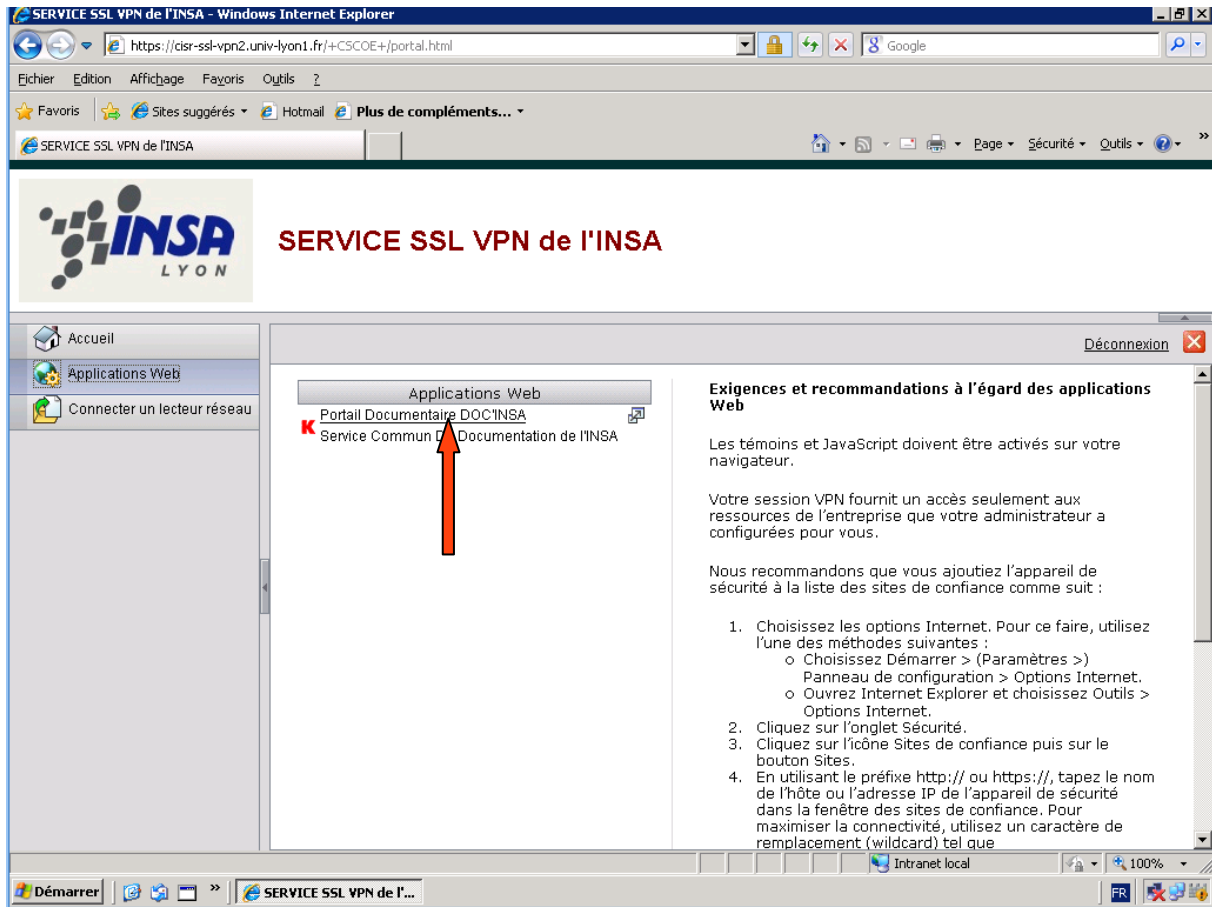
SERVICE SSL VPN de l'INSA - Windows Internet Explorer

https://cisr-ssl-vpn2.univ-lyon1.fr/+CSCOE+/portal.html

Google

Fichier Edition Affichage Favoris Outils ?

Favoris Sites suggérés Hotmail Plus de compléments...

SERVICE SSL VPN de l'INSA

Page Sécurité Outils

INSA LYON

SERVICE SSL VPN de l'INSA

Accueil

Applications Web

Connecter un lecteur réseau

Déconnexion

Applications Web

Portail Documentaire DOC'INSA

Service Commun D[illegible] Documentation de l'INSA

Exigences et recommandations à l'égard des applications Web

Les témoins et JavaScript doivent être activés sur votre navigateur.

Votre session VPN fournit un accès seulement aux ressources de l'entreprise que votre administrateur a configurées pour vous.

Nous recommandons que vous ajoutiez l'appareil de sécurité à la liste des sites de confiance comme suit :

1. Choisissez les options Internet. Pour ce faire, utilisez l'une des méthodes suivantes :
   ○ Choisissez Démarrer > (Paramètres >) Panneau de configuration > Options Internet.
   ○ Ouvrez Internet Explorer et choisissez Outils > Options Internet.
2. Cliquez sur l'onglet Sécurité.
3. Cliquez sur l'icône Sites de confiance puis sur le bouton Sites.
4. En utilisant le préfixe http:// ou https://, tapez le nom de l'hôte ou l'adresse IP de l'appareil de sécurité dans la fenêtre des sites de confiance. Pour maximiser la connectivité, utilisez un caractère de remplacement (wildcard) tel que

Intranet local 100%

Démarrer SERVICE SSL VPN de l'... FR